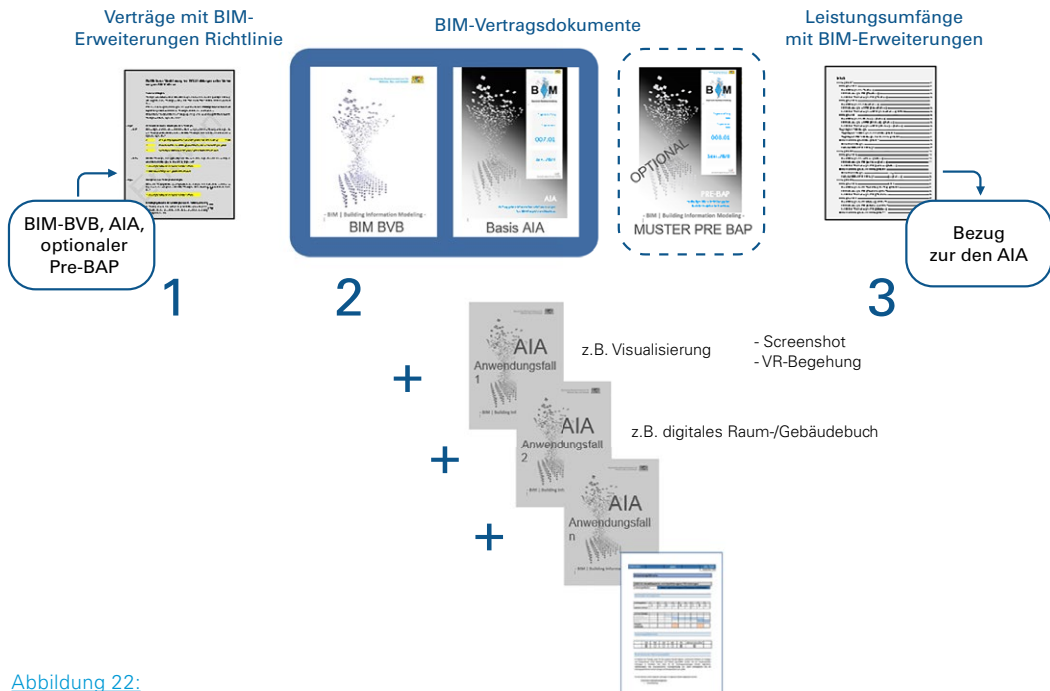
Verträge mit BIM-Erweiterungen Richtlinie

BIM-Vertragsdokumente

Leistungsumfänge mit BIM-Erweiterungen

BIM-BVB, AIA, optionaler Pre-BAP

- BIM | Building Information Modeling -
BIM BVB

AIA

Basis AIA

OPTIONAL

PRE-BAP

- BIM | Building Information Modeling -
MUSTER PRE BAP

Bezug zur den AIA

1

2

3

+

AIA
Anwendungsfall
1

z.B. Visualisierung

- Screenshot
- VR-Begehung

+

AIA
Anwendungsfall
2

z.B. digitales Raum-/Gebäudebuch

+

AIA
Anwendungsfall
n

Abbildung 22: